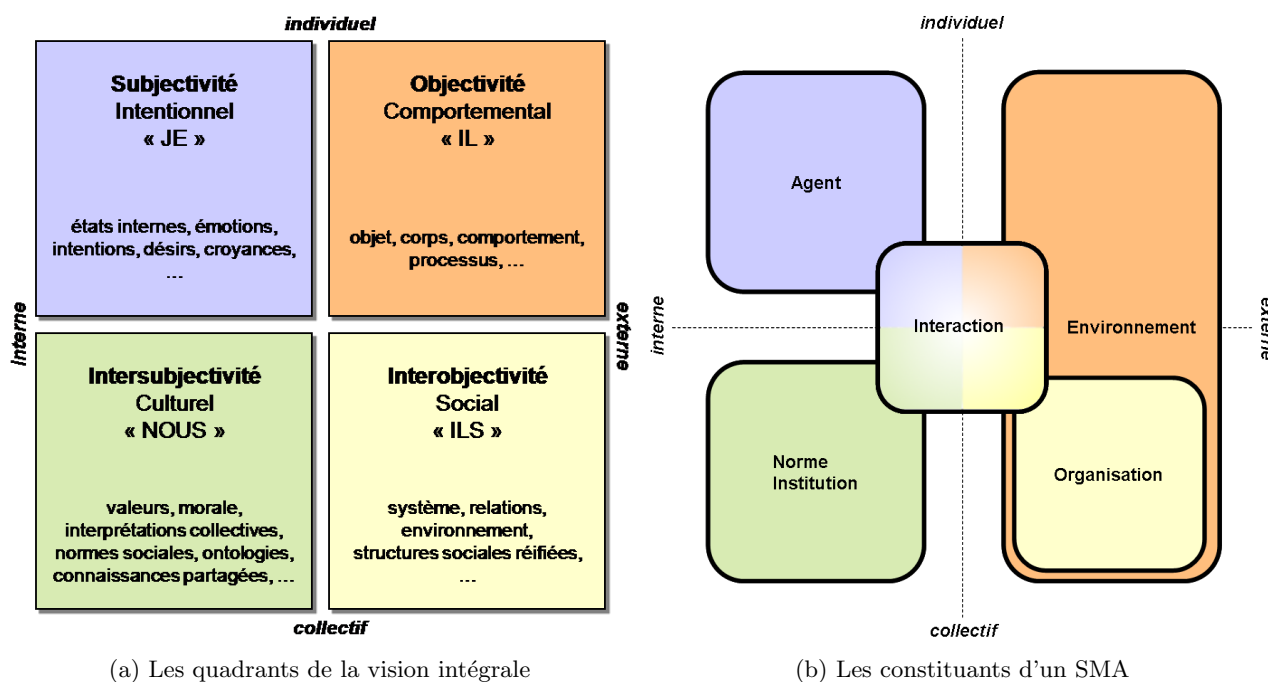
individuel

interne

externe

Subjectivité
Intentionnel
« JE »

états internes, émotions, intentions, désirs, croyances, ...

Objectivité
Comportemental
« IL »

objet, corps, comportement, processus, ...

Intersubjectivité
Culturel
« NOUS »

valeurs, morale, interprétations collectives, normes sociales, ontologies, connaissances partagées, ...

Interobjectivité
Social
« ILS »

système, relations, environnement, structures sociales réifiées, ...

collectif

(a) Les quadrants de la vision intégrale

individuel

interne

extern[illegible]

Agent

Interaction

Environnement

Norme
Institution

Organisation

collectif

(b) Les constituants d'un SMA